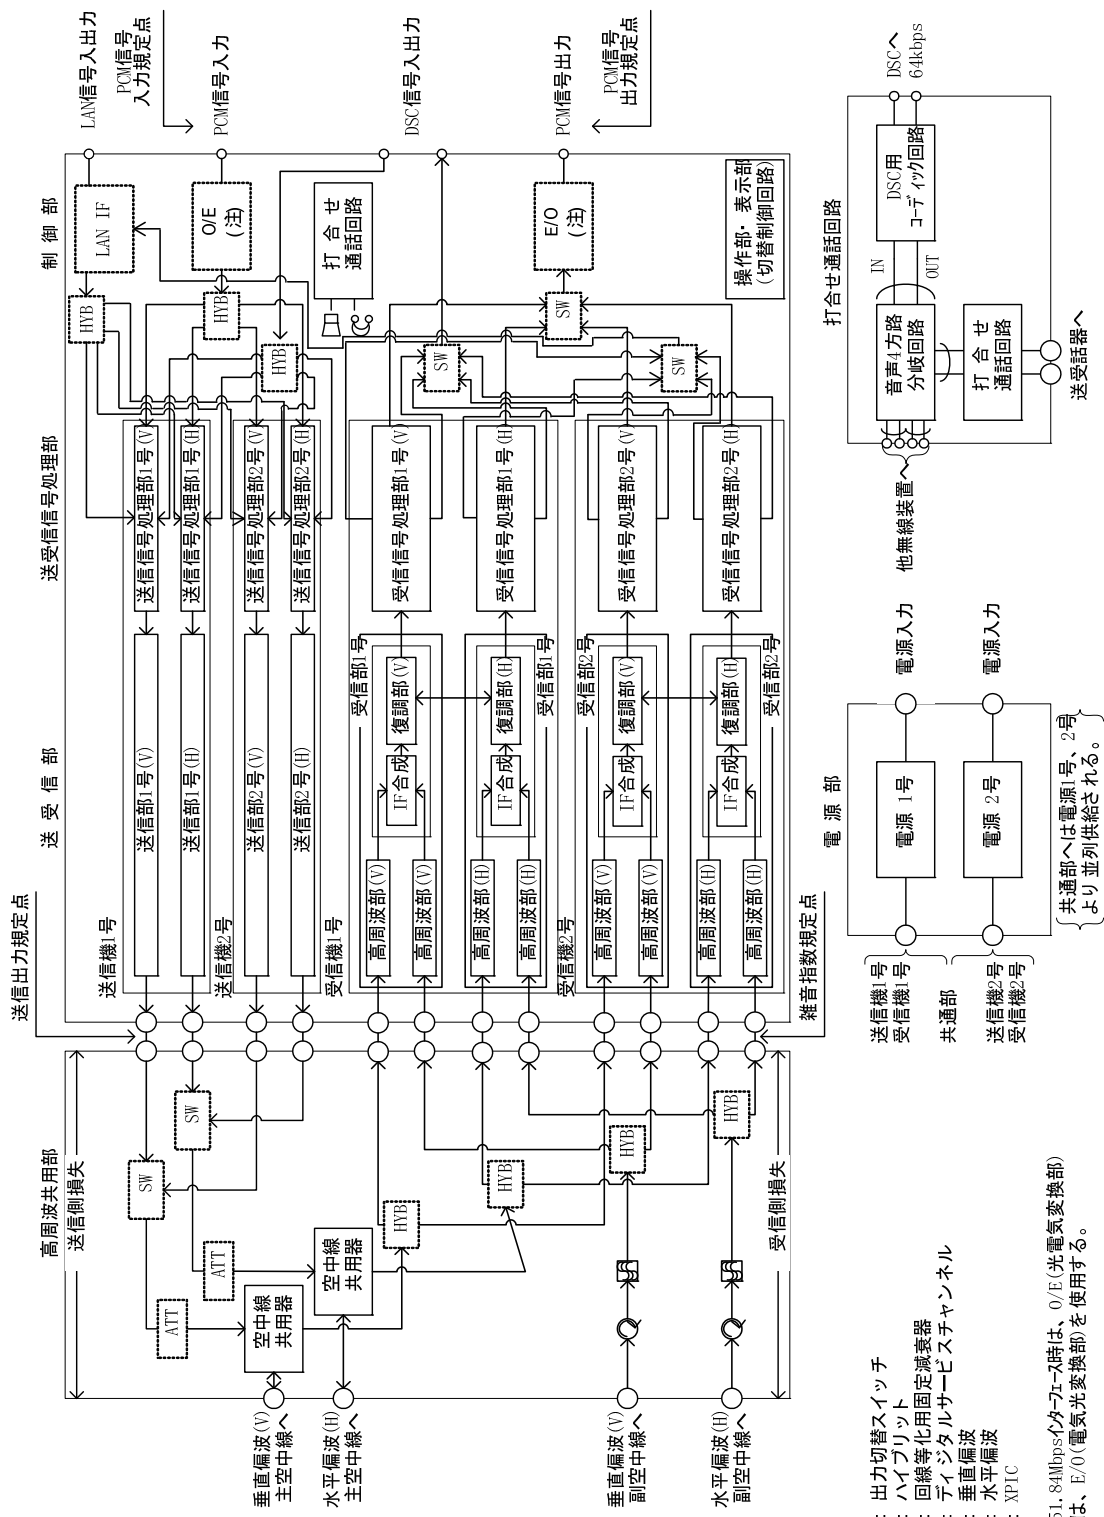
LAN信号入出力
PCM信号入力規定点
PCM信号入力
DSC信号入出力
PCM信号出力
PCM信号出力規定点
DSCへ 64kbps

制御部
LAN IF
O/E (注)
打合せ通話回路
E/O (注)
操作部、表示部(切替制御回路)
HYB
HYB
HYB
SW
SW
SW

打合せ通話回路
DSC用コーディック回路
IN
OUT
音声4方路分岐回路
打合せ通話回路
他無線装置へ
送受話器へ

送受信信号処理部
送信信号処理部1号(V)
送信信号処理部1号(H)
送信信号処理部2号(V)
送信信号処理部2号(H)
受信信号処理部1号(V)
受信信号処理部1号(H)
受信信号処理部2号(V)
受信信号処理部2号(H)

送受信部
送信出力規定点
送信機1号
送信部1号(V)
送信部1号(H)
送信機2号
送信部2号(V)
送信部2号(H)
受信機1号
受信部1号
高周波部(V)
高周波部(V)
IF合成
復調部(V)
高周波部(H)
高周波部(H)
IF合成
復調部(H)
受信部1号
受信機2号
受信部2号
高周波部(V)
高周波部(V)
IF合成
復調部(V)
高周波部(H)
高周波部(H)
IF合成
復調部(H)
受信部2号
雑音指数規定点

電源部
電源1号
電源2号
電源入力
電源入力
送信機1号 受信機1号
共通部
送信機2号 受信機2号
共通部へは電源1号、2号より並列供給される。

高周波共用部
送信側損失
受信側損失
ATT
ATT
SW
SW
空中線共用器
空中線共用器
HYB
HYB
HYB
HYB
垂直偏波(V)主空中線へ
水平偏波(H)主空中線へ
垂直偏波(V)副空中線へ
水平偏波(H)副空中線へ

SW: 出力切替スイッチ
HYB: ハイブリット
ATT: 回線等化用固定減衰器
DSC: ディジタルサービスチャンネル
V: 垂直偏波
H: 水平偏波
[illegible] XPIC
(注) 51.84Mbpsインターフェース時は、O/E(光電変換部)は、E/O(電気光変換部)を使用する。